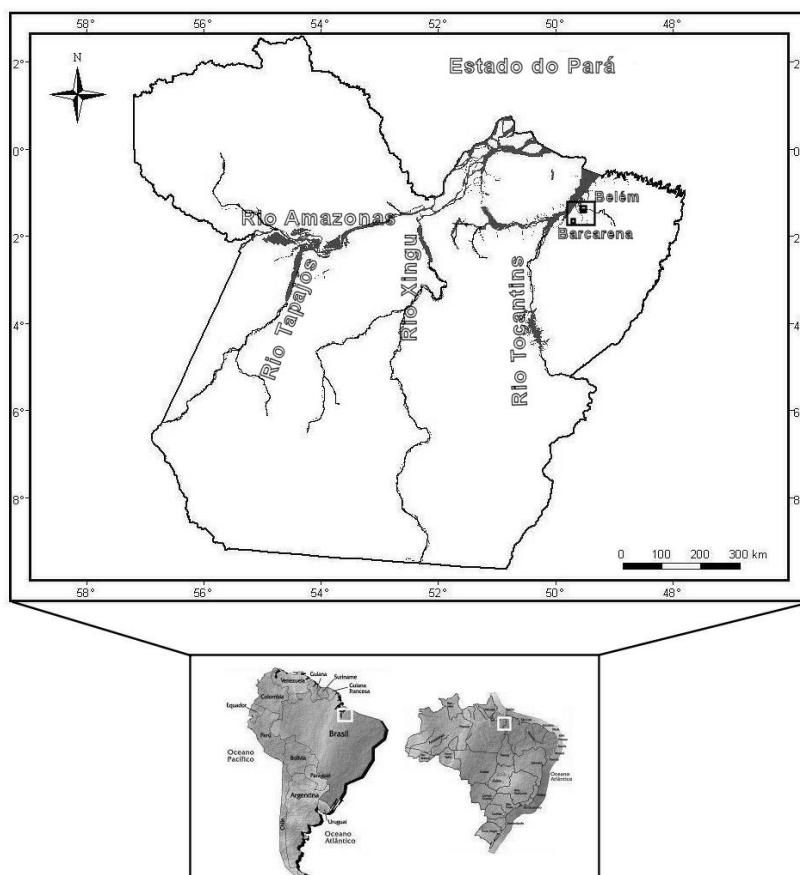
58° 56° 54° 52° 50° 48°

2° 0° 2° 4° 6° 8°

N

Estado do Pará

Rio Amazonas

Belém

Barcarena

Rio Tapajós

Rio Xingu

Rio Tocantins

0 100 200 300 km

58° 56° 54° 52° 50° 48°

Guiana
Suriname
Venezuela
Guiana Francesa
Colombia
Equador
Peru
Brasil
Bolívia
Oceano Pacífico
Paraguai
Argentina
Chile
Uruguai
Oceano Atlântico

Oceano Atlântico